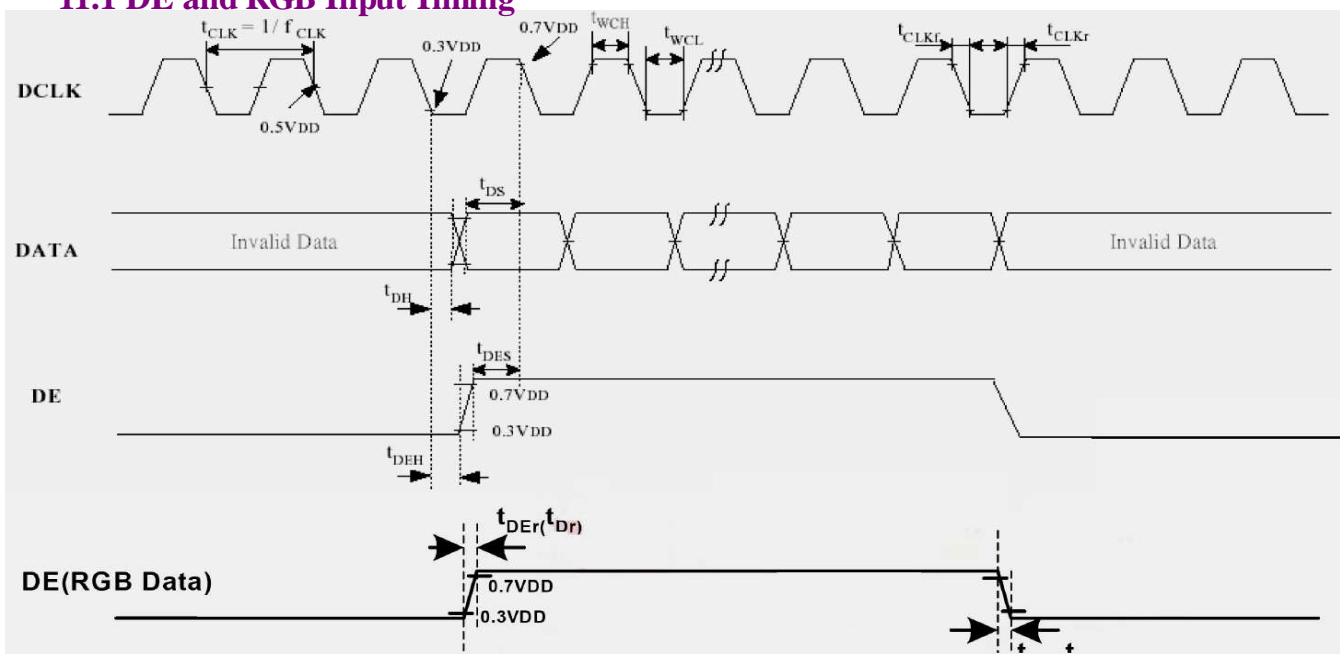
11.1 DE and RGB Input Timing

$t_{CLK} = 1/f_{CLK}$

0.3VDD

0.7VDD

$t_{WCH}$

$t_{WCL}$

$t_{CLKf}$

$t_{CLKr}$

DCLK

0.5VDD

$t_{DS}$

DATA

Invalid Data

Invalid Data

$t_{DH}$

$t_{DES}$

DE

0.7VDD

0.3VDD

$t_{DEH}$

$t_{DEr}(t_{Dr})$

DE(RGB Data)

0.7VDD

0.3VDD

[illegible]